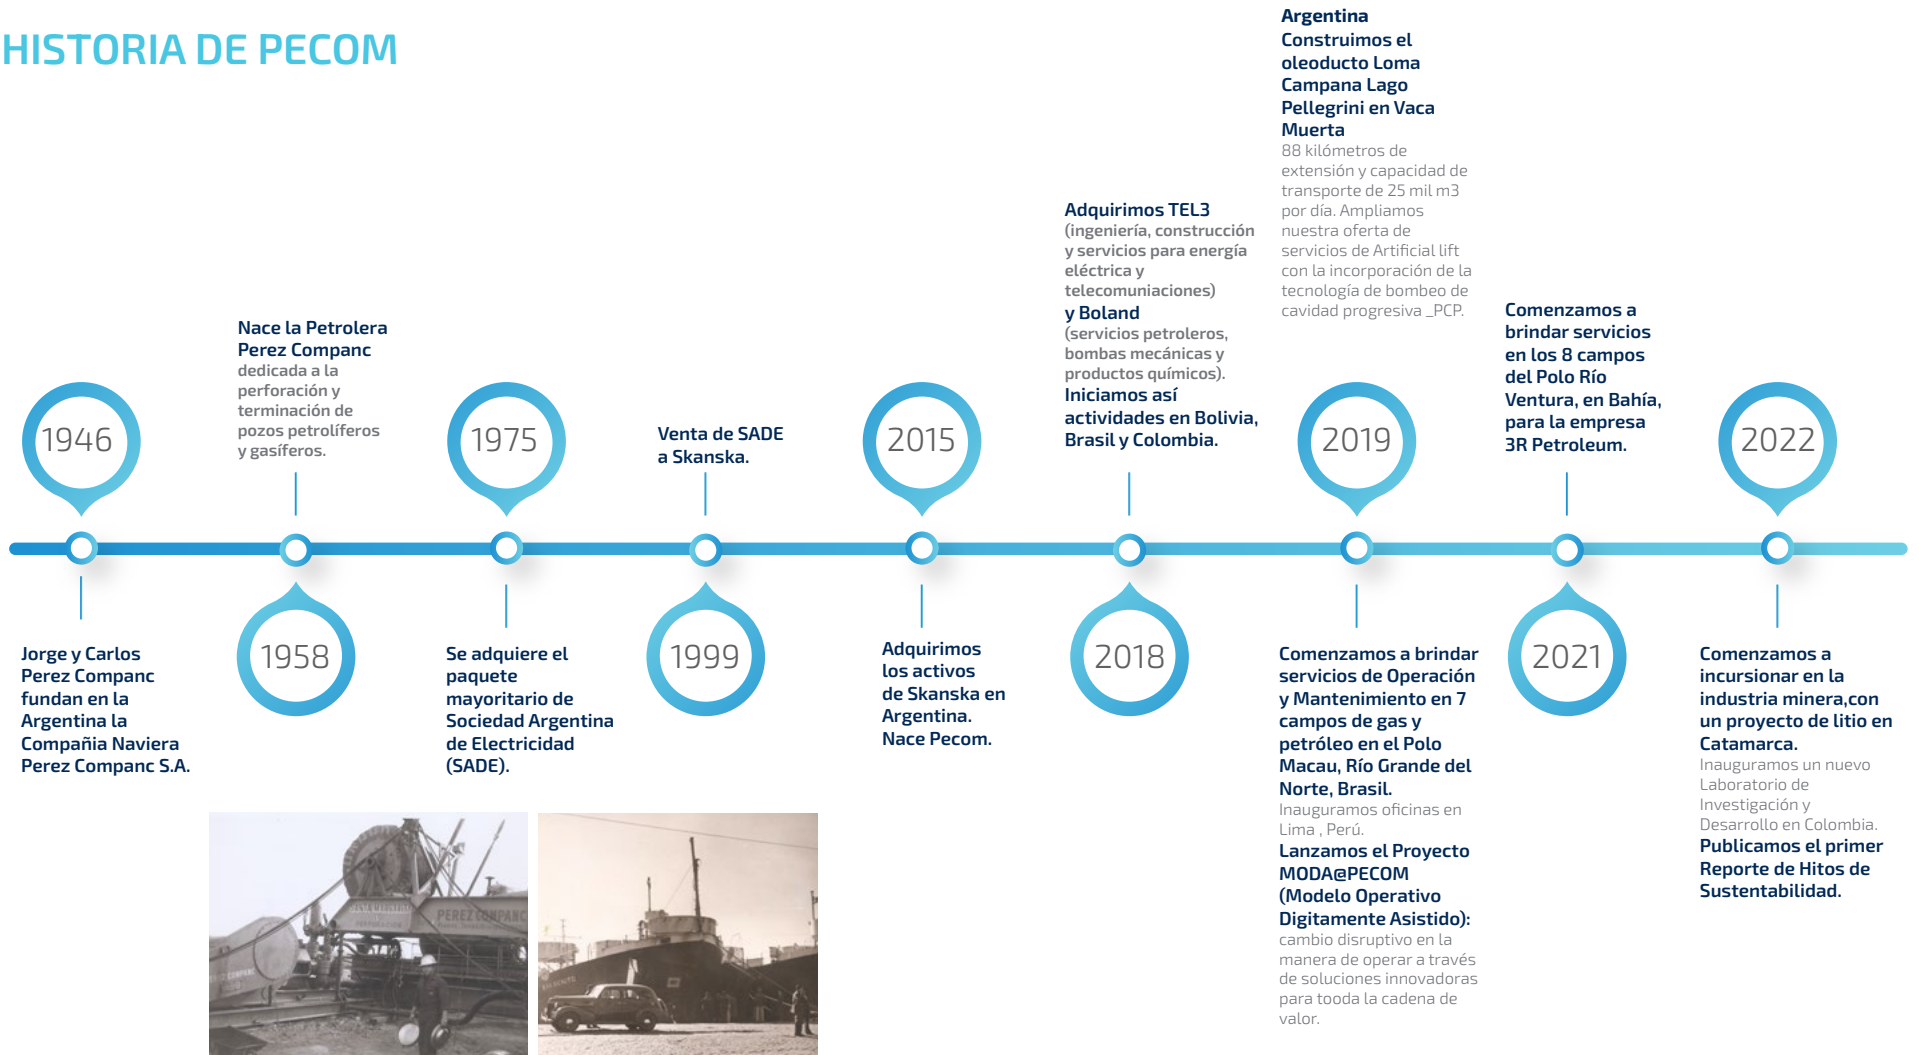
HISTORIA DE PECOM

1946

Jorge y Carlos Perez Companc fundan en la Argentina la Compañia Naviera Perez Companc S.A.

1958

Nace la Petrolera Perez Companc dedicada a la perforación y terminación de pozos petrolíferos y gasíferos.

1975

Se adquiere el paquete mayoritario de Sociedad Argentina de Electricidad (SADE).

1999

Venta de SADE a Skanska.

2015

Adquirimos los activos de Skanska en Argentina. Nace Pecom.

2018

Adquirimos TEL3 (ingeniería, construcción y servicios para energía eléctrica y telecomuniaciones) y Boland (servicios petroleros, bombas mecánicas y productos químicos). Iniciamos así actividades en Bolivia, Brasil y Colombia.

2019

Argentina Construimos el oleoducto Loma Campana Lago Pellegrini en Vaca Muerta 88 kilómetros de extensión y capacidad de transporte de 25 mil m3 por día. Ampliamos nuestra oferta de servicios de Artificial lift con la incorporación de la tecnología de bombeo de cavidad progresiva _PCP.

Comenzamos a brindar servicios de Operación y Mantenimiento en 7 campos de gas y petróleo en el Polo Macau, Río Grande del Norte, Brasil. Inauguramos oficinas en Lima , Perú. Lanzamos el Proyecto MODA@PECOM (Modelo Operativo Digitamente Asistido): cambio disruptivo en la manera de operar a través de soluciones innovadoras para tooda la cadena de valor.

2021

Comenzamos a brindar servicios en los 8 campos del Polo Río Ventura, en Bahía, para la empresa 3R Petroleum.

2022

Comenzamos a incursionar en la industria minera,con un proyecto de litio en Catamarca. Inauguramos un nuevo Laboratorio de Investigación y Desarrollo en Colombia. Publicamos el primer Reporte de Hitos de Sustentabilidad.

PEREZ COMPANC